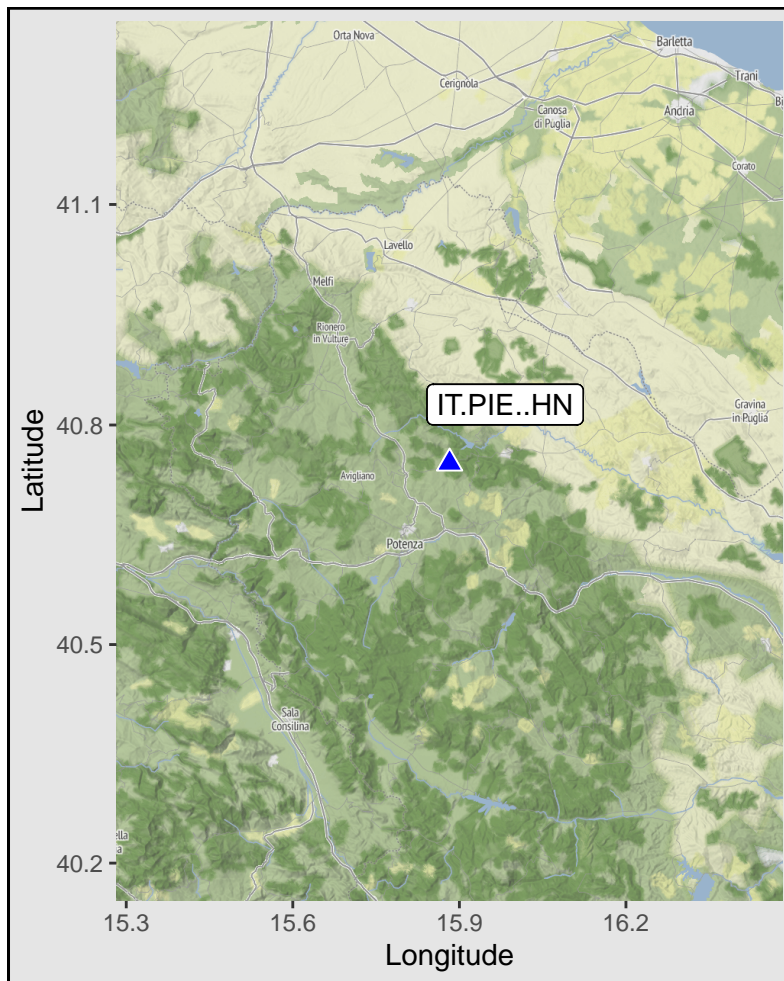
Orta Nova
Barletta
Trani
Bi
Cerignola
Canosa di Puglia
Andria
Corato
41.1
Lavello
Melfi
Rionero in Vulture
IT.PIE..HN
Gravina in Puglia
40.8
Avigliano
Potenza
40.5
Sala Consilina
ella
40.2
Latitude
15.3
15.6
15.9
16.2
Longitude